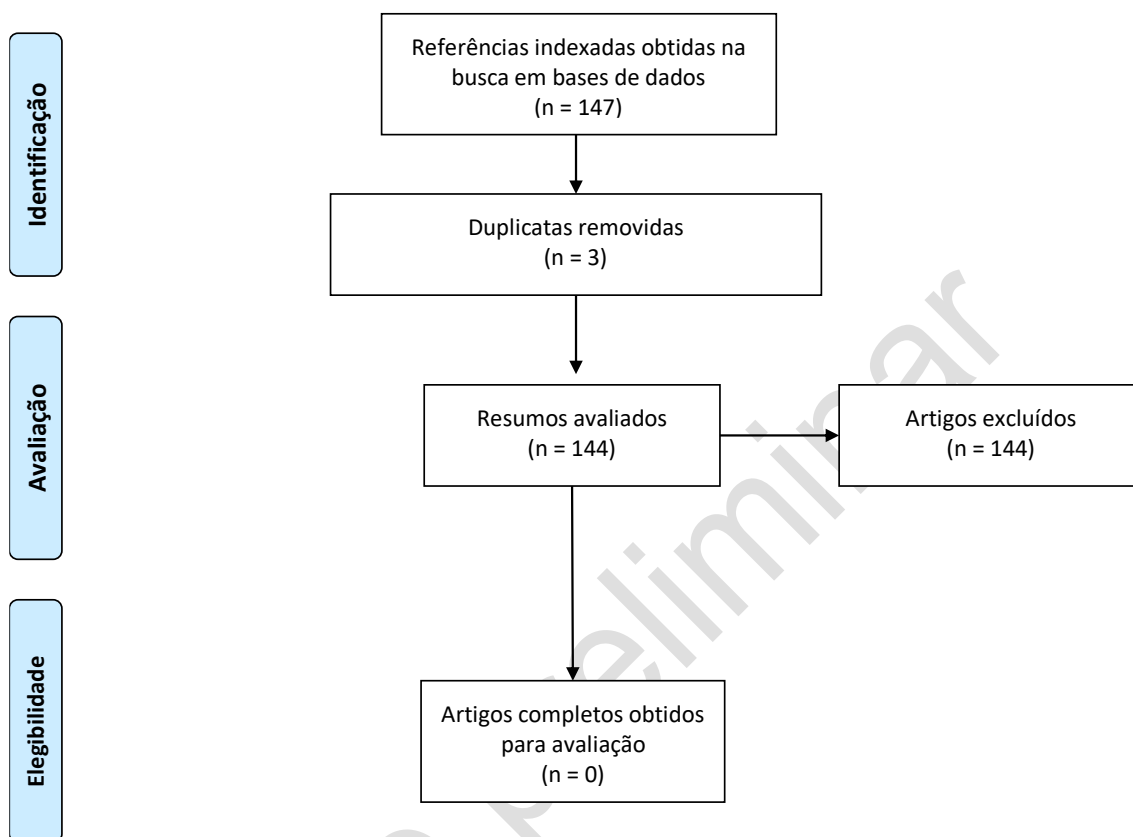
Identificação

Referências indexadas obtidas na busca em bases de dados
(n = 147)

Duplicatas removidas
(n = 3)

Avaliação

Resumos avaliados
(n = 144)

Artigos excluídos
(n = 144)

Elegibilidade

Artigos completos obtidos para avaliação
(n = 0)

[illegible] preliminar